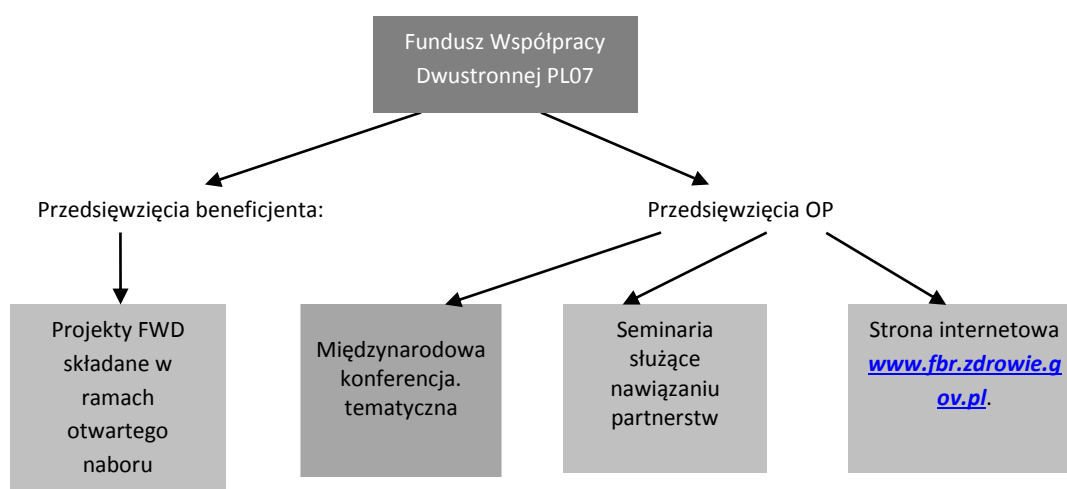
Fundusz Współpracy Dwustronnej PL07

Przedsięwzięcia beneficjenta:

Przedsięwzięcia OP

Projekty FWD składane w ramach otwartego naboru

Międzynarodowa konferencja. tematyczna

Seminaria służące nawiązaniu partnerstw

Strona internetowa www.fbr.zdrowie.gov.pl.